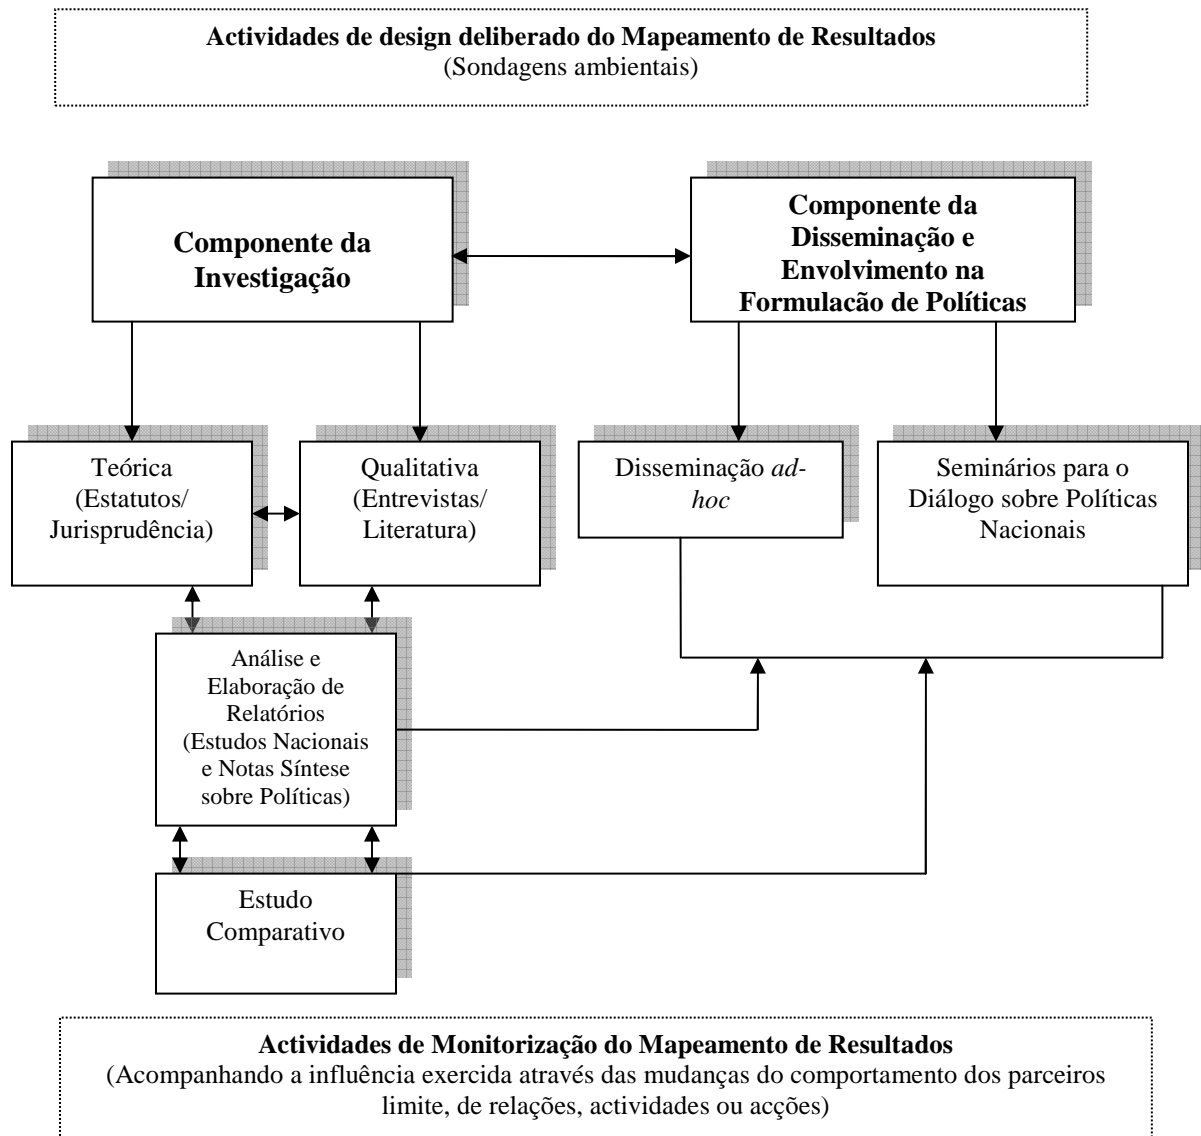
**Actividades de design deliberado do Mapeamento de Resultados**
(Sondagens ambientais)

**Componente da Investigação**

**Componente da Disseminação e Envolvimento na Formulacão de Políticas**

Teórica (Estatutos/ Jurisprudência)

Qualitativa (Entrevistas/ Literatura)

Disseminação *ad-hoc*

Seminários para o Diálogo sobre Políticas Nacionais

Análise e Elaboração de Relatórios (Estudos Nacionais e Notas Síntese sobre Políticas)

Estudo Comparativo

**Actividades de Monitorização do Mapeamento de Resultados**
(Acompanhando a influência exercida através das mudanças do comportamento dos parceiros limite, de relações, actividades ou acções)